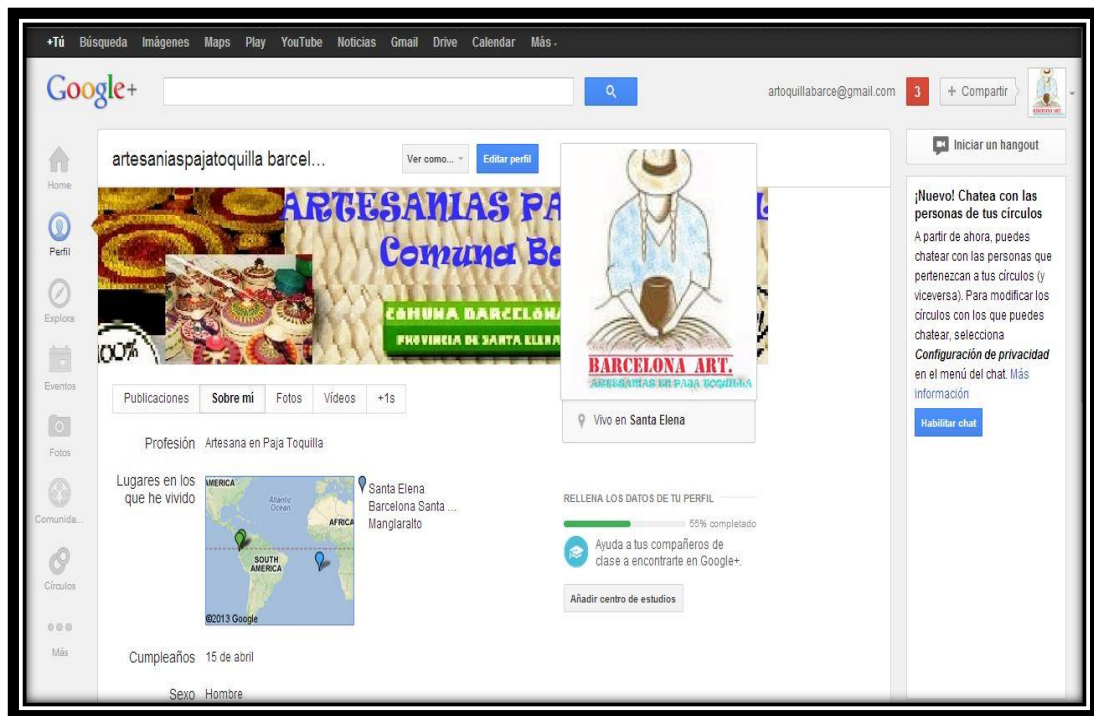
+Tú Búsqueda Imágenes Maps Play YouTube Noticias Gmail Drive Calendar Más -

Google+

artoquillabarce@gmail.com 3 + Compartir

Home
Perfil
Explora
Eventos
Fotos
Comunida...
Círculos
Más

artesaniaspajatoquilla barcel...

Ver como...

Editar perfil

ARTESANIAS PA
Comuna Ba
COMUNA BARCELONA
PROVINCIA DE SANTA ELENA
100%

BARCELONA ART.
ARTESANIAS EN PAJA TOQUILLA

Vivo en Santa Elena

Publicaciones Sobre mí Fotos Vídeos +1s

Profesión Artesana en Paja Toquilla

Lugares en los que he vivido

AMERICA
Atlantic Ocean
AFRICA
SOUTH AMERICA
©2013 Google

Santa Elena
Barcelona Santa ...
Manglaralto

RELLENA LOS DATOS DE TU PERFIL
55% completado
Ayuda a tus compañeros de clase a encontrarte en Google+.
Añadir centro de estudios

Cumpleaños 15 de abril

Sexo Hombre

Iniciar un hangout

¡Nuevo! Chatea con las personas de tus círculos
A partir de ahora, puedes chatear con las personas que pertenezcan a tus círculos (y viceversa). Para modificar los círculos con los que puedes chatear, selecciona Configuración de privacidad en el menú del chat. Más información

Habilitar chat